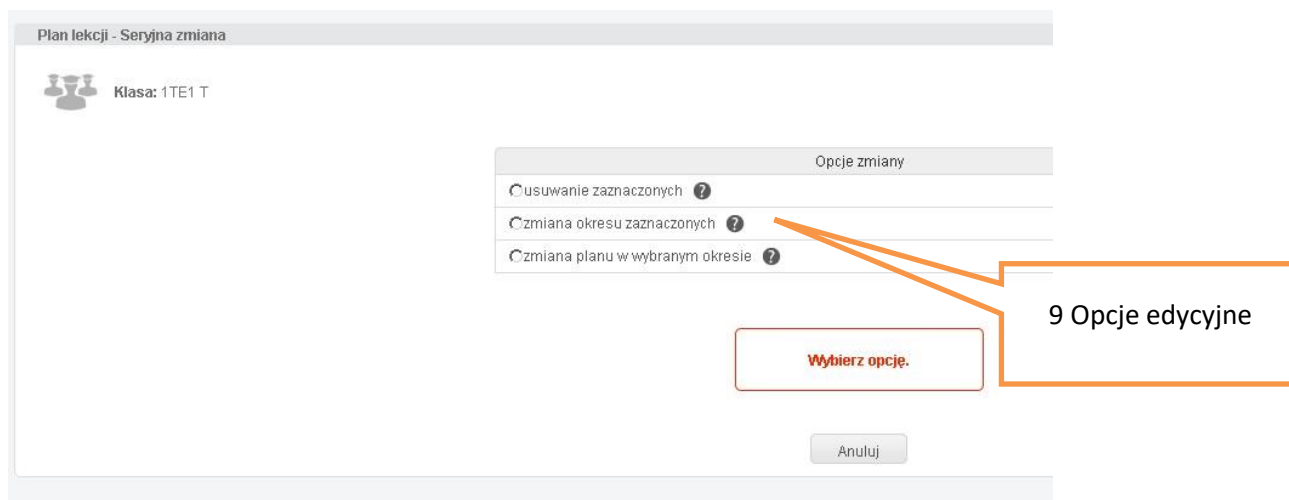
Plan lekcji - Seryjna zmiana

Klasa: 1TE1 T

| Opcje zmiany |
|---|
| usuwanie zaznaczonych ? |
| zmiana okresu zaznaczonych ? |
| zmiana planu w wybranym okresie ? |

9 Opcje edycyjne

Wybierz opcję.

Anuluj